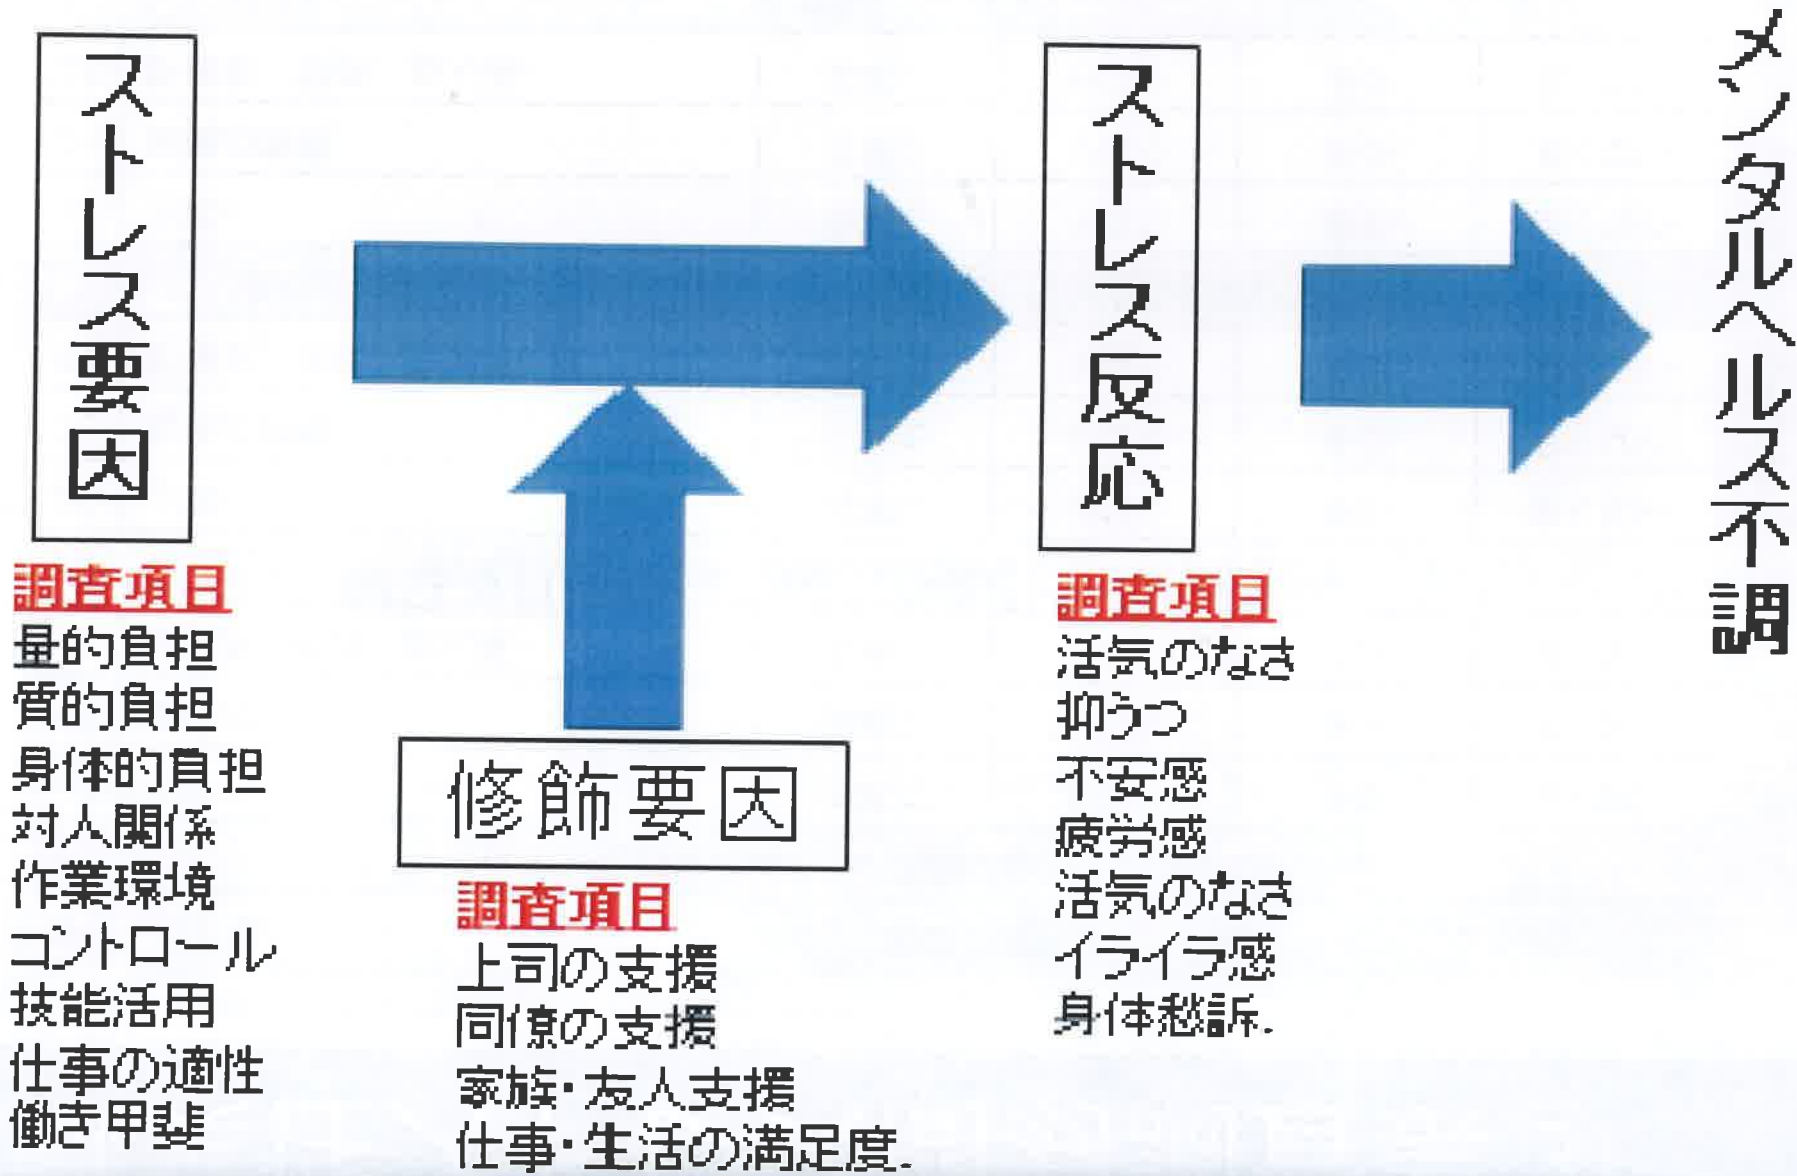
ストレス要因

調査項目
量的負担
質的負担
身体的負担
対人関係
作業環境
コントロール
技能活用
仕事の適性
働き甲斐

修飾要因

調査項目
上司の支援
同僚の支援
家族・友人支援
仕事・生活の満足度.

ストレス反応

調査項目
活気のなさ
抑うつ
不安感
疲労感
活気のなさ
イライラ感
身体愁訴.

メンタルヘルス不調